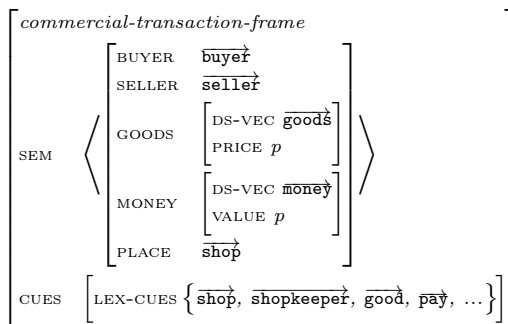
$\left[\begin{array}{l} \textit{commercial-transaction-frame} \\ \text{SEM} \quad \left\langle \begin{bmatrix} \text{BUYER} & \overrightarrow{\texttt{buyer}} \\ \text{SELLER} & \overrightarrow{\texttt{seller}} \\ \text{GOODS} & \begin{bmatrix} \text{DS-VEC } \overrightarrow{\texttt{goods}} \\ \text{PRICE } p \end{bmatrix} \\ \text{MONEY} & \begin{bmatrix} \text{DS-VEC } \overrightarrow{\texttt{money}} \\ \text{VALUE } p \end{bmatrix} \\ \text{PLACE} & \overrightarrow{\texttt{shop}} \end{bmatrix} \right\rangle \\ \text{CUES} \quad \left[ \text{LEX-CUES} \left\{ \overrightarrow{\texttt{shop}}, \overrightarrow{\texttt{shopkeeper}}, \overrightarrow{\texttt{good}}, \overrightarrow{\texttt{pay}}, \ldots \right\} \right] \end{array}\right.$